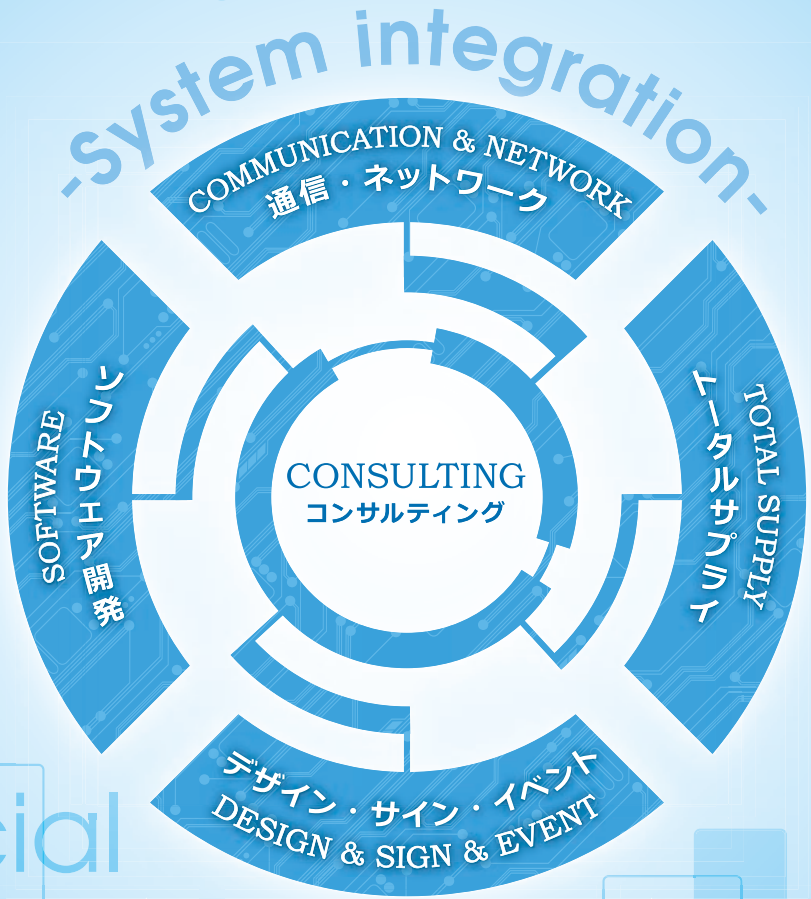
-System integration-

COMMUNICATION & NETWORK
通信・ネットワーク

SOFTWARE
ソフトウェア開発

CONSULTING
コンサルティング

TOTAL SUPPLY
トータルサプライ

デザイン・サイン・イベント
DESIGN & SIGN & EVENT

cial